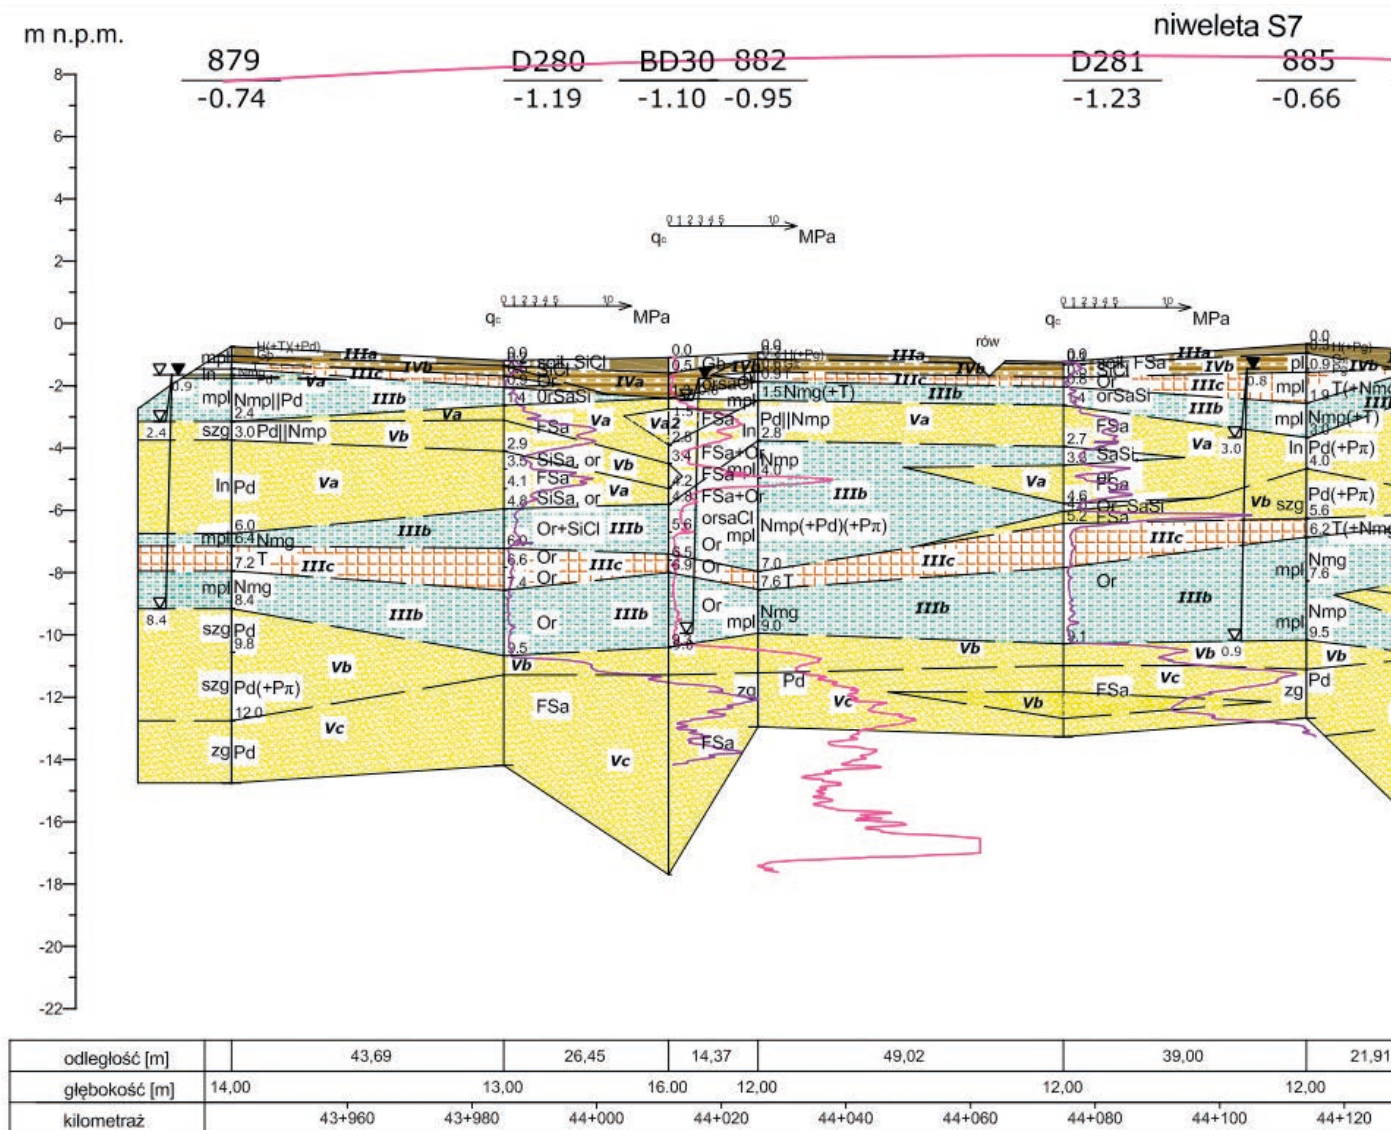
m n.p.m.

niweleta S7

879
-0.74

D280
-1.19

BD30
-1.10

882
-0.95

D281
-1.23

885
-0.66

8
6
4
2
0
-2
-4
-6
-8
-10
-12
-14
-16
-18
-20
-22

0 1 2 3 4 5 10
$q_c$ MPa

0 1 2 3 4 5 10
$q_c$ MPa

0 1 2 3 4 5 10
$q_c$ MPa

rów

mpl H(+T)(+Pd) Gb In Pd 0.9 IIIa IIIc IVb Va
mpl Nmp||Pd 2.4 IIIb Va
2.4 szg 3.0Pd||Nmp Vb
In Pd Va
6.0 mpl 6.4 Nmg IIIb
7.2 T IIIc
mpl Nmg 8.4 IIIb
8.4 szg Pd 9.8
Vb
szg Pd(+Pπ) 12.0 Vc
zg Pd

0.0 soil SiCl 0.5 SiCl 0.9 Or 1.4 OrSaSi IVa
FSa Va
2.9 3.5 SiSa, or Vb
4.1 FSa 4.8 SiSa, or Va
6.0 Or+SiCl IIIb
6.6 Or 7.4 Or IIIc
Or IIIb
9.5 Vb
FSa
Vc

0.0 0.5 Gb IVb OrSaCl mpl 1.5 FSa Va2 2.6 In 3.4 FSa+Or 4.2 FSa mpl 4.8 FSa+Or 5.6 orsaCl mpl 6.5 6.9 Or Or mpl 9.6
zg
FSa

0.0 H(+Pg) 0.9 1.5Nmg(+T) Pd||Nmp 2.8 Nmp 4.0 Nmp(+Pd)(+Pπ) 7.0 7.6 T Nmg 9.0
IIIa IIIc IVb IIIb Va IIIb IIIc IIIb
Pd Vc Vb

0.0 soil FSa 0.5 SiCl 0.8 Or 1.4 orSaSi IIIa IVb IIIc IIIb
2.7 FSa 3.8 SaSi 4.6 Pd FSa 5.2 Or SaSi FSa Va
Va 3.0
IIIc
Or IIIb
9.1 Vb 0.9
FSa Vc Vb

0.0 0.3 H(+Pg) pl 0.9 IVb 0.8 mpl 1.9 T(+Nmg) III mpl Nmp(+T) 3.0 In Pd(+Pπ) 4.0 Vb szg Pd(+Pπ) 5.6 6.2 T(+Nmg) mpl Nmg 7.6 mpl Nmp 9.5 Vb zg Pd

| odległość [m] | | 43,69 | 26,45 | 14,37 | 49,02 | 39,00 | 21,91 |
|---|---|---|---|---|---|---|---|
| głębokość [m] | 14,00 | 13,00 | 16.00 | 12,00 | 12,00 | 12,00 | |
| kilometraż | 43+960 | 43+980 | 44+000 | 44+020 | 44+040 | 44+060 | 44+080 | 44+100 | 44+120 |